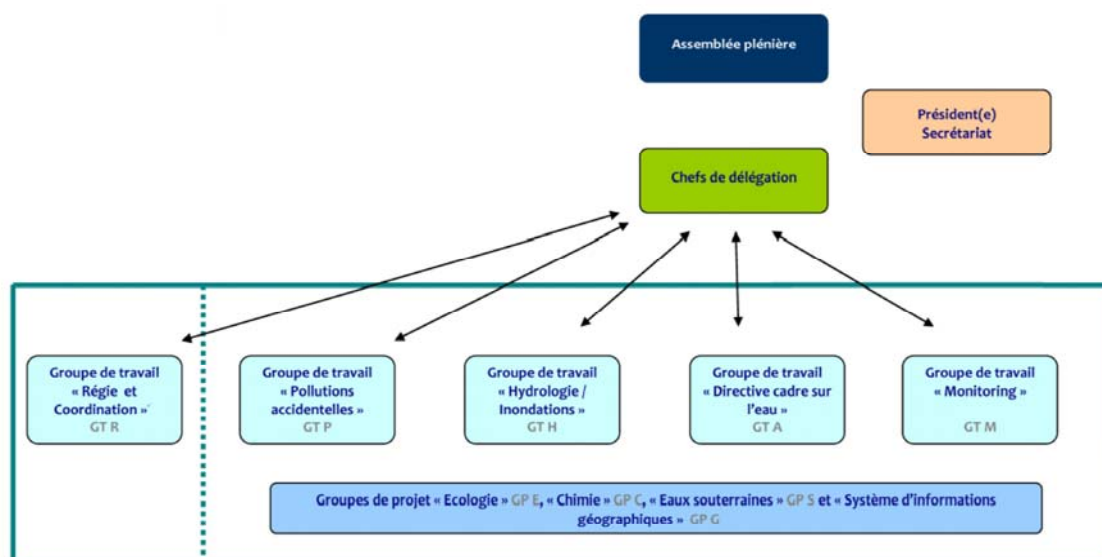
Assemblée plénière

Président(e)
Secrétariat

Chefs de délégation

Groupe de travail « Régie et Coordination »´
GT R

Groupe de travail « Pollutions accidentelles »
GT P

Groupe de travail « Hydrologie / Inondations »
GT H

Groupe de travail « Directive cadre sur l'eau »
GT A

Groupe de travail « Monitoring »
GT M

Groupes de projet « Ecologie » GP E, « Chimie » GP C, « Eaux souterraines » GP S et « Système d'informations géographiques » GP G